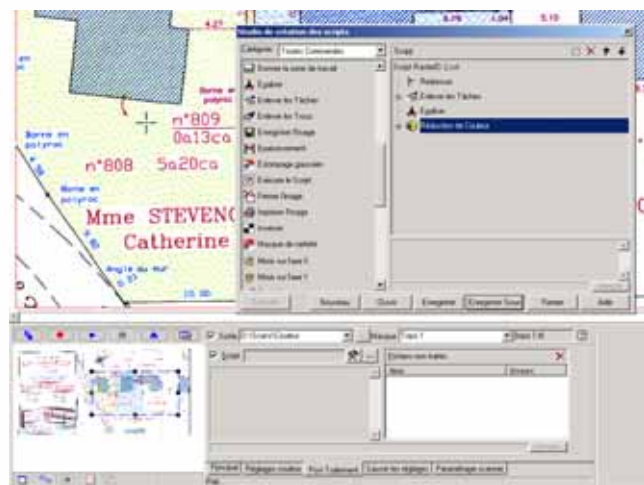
4.27
8.78
4.04
5.19
Studio de création des scripts
Catégorie : Toutes Commandes
Script
Donner la taille de travail
Egaliser
Enlever les Tâches
Enlever les Trous
Enregistrer l'Image
Escalier
Seuillage
Enlever le Script
Fermer
Imprimer
Inverser
Masque
Miroir
Script
Redresser
Enlever les Tâches
Egaliser
Réduction de Couleur
Borne en polyroc
Borne en polyroc
n°809
0a13ca
n°808 5a20ca
Borne en polyroc
Mme STEVEN
Catherine
Angle du mur
25.00
Nouveau
Ouvrir
Enregistrer
Enregistrer Sous
Fermer
Aide
Suite
Masque
Script
Scripts non traités
Nom
Erreurs
Standard
Réglages couleur
Post-Traitement
Sauver les réglages
Paramétrage scanner